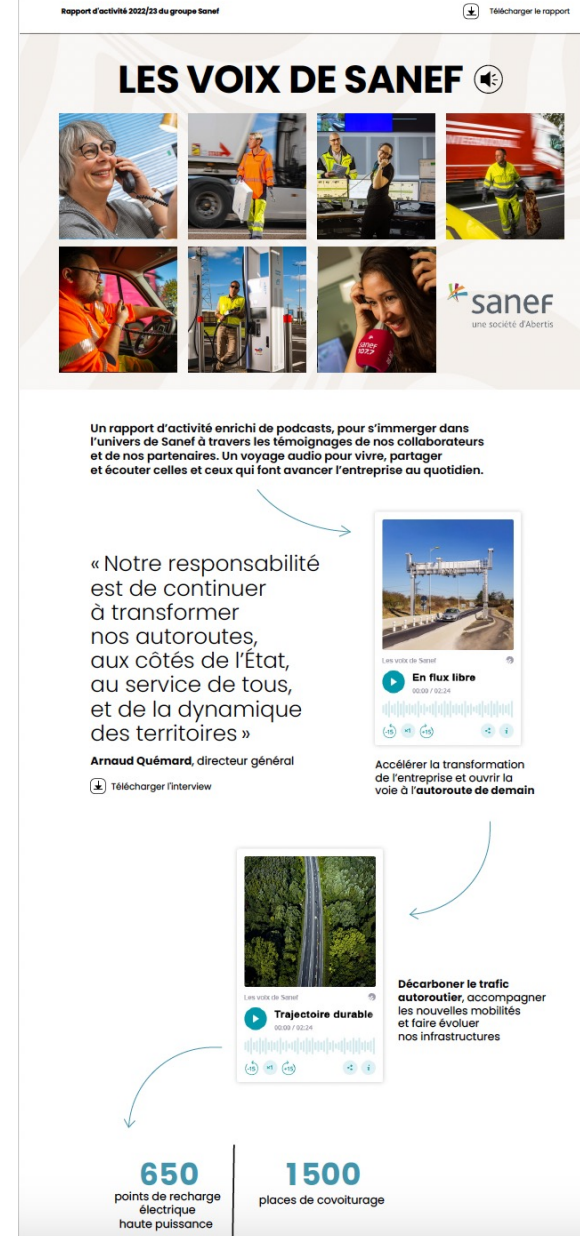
Rapport d'activité 2022/23 du groupe Sanef

Télécharger le rapport

LES VOIX DE SANEF

sanef
une société d'Abertis

Un rapport d'activité enrichi de podcasts, pour s'immerger dans l'univers de Sanef à travers les témoignages de nos collaborateurs et de nos partenaires. Un voyage audio pour vivre, partager et écouter celles et ceux qui font avancer l'entreprise au quotidien.

« Notre responsabilité est de continuer à transformer nos autoroutes, aux côtés de l'État, au service de tous, et de la dynamique des territoires »

Arnaud Quémard, directeur général

Télécharger l'interview

Les voix de Sanef
En flux libre
00:00 / 02:24
15 x1 15

Accélérer la transformation de l'entreprise et ouvrir la voie à l'autoroute de demain

Les voix de Sanef
Trajectoire durable
00:00 / 02:24
15 x1 15

Décarboner le trafic autoroutier, accompagner les nouvelles mobilités et faire évoluer nos infrastructures

650
points de recharge électrique haute puissance

1500
places de covoiturage